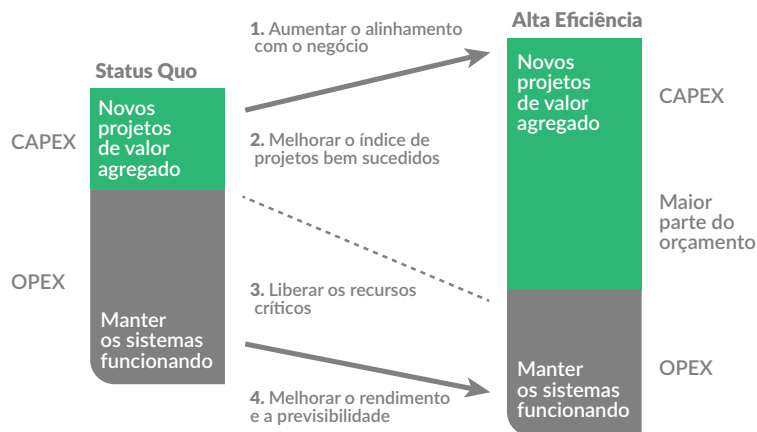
Status Quo

CAPEX

Novos projetos de valor agregado

OPEX

Manter os sistemas funcionando

1. Aumentar o alinhamento com o negócio

2. Melhorar o índice de projetos bem sucedidos

3. Liberar os recursos críticos

4. Melhorar o rendimento e a previsibilidade

Alta Eficiência

Novos projetos de valor agregado

CAPEX

Maior parte do orçamento

Manter os sistemas funcionando

OPEX